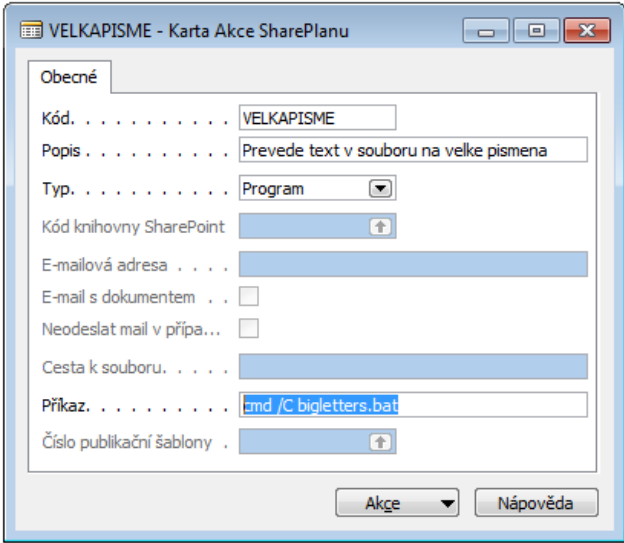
VELKAPISME - Karta Akce SharePlanu

Obecné

Kód. . . . . . . . . . . VELKAPISME

Popis . . . . . . . . . . Prevede text v souboru na velke pismena

Typ. . . . . . . . . . . Program

Kód knihovny SharePoint

E-mailová adresa . . . .

E-mail s dokumentem . .

Neodeslat mail v přípa...

Cesta k souboru. . . . .

Příkaz. . . . . . . . . . cmd /C bigletters.bat

Číslo publikační šablony .

Akce

Nápověda